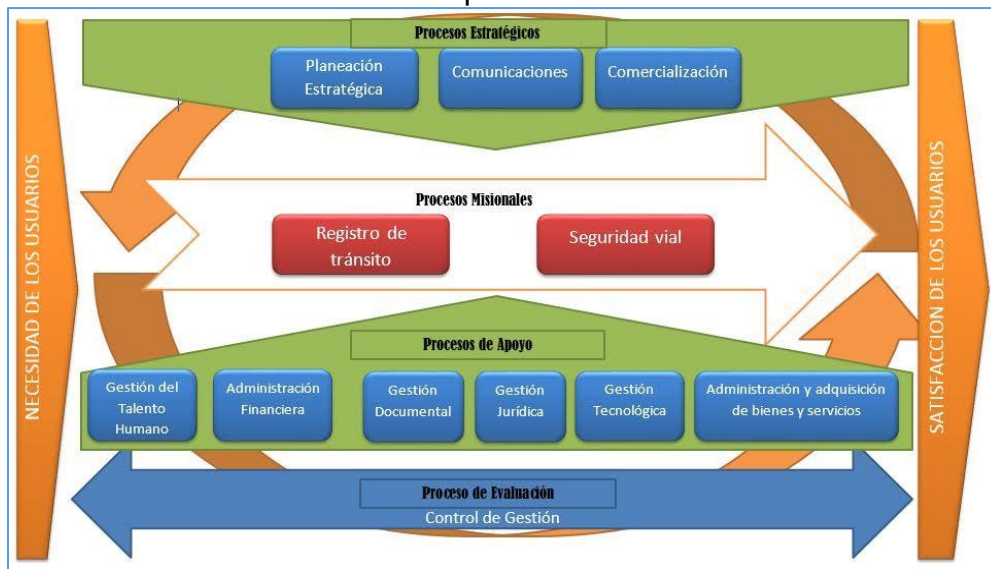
NECESIDAD DE LOS USUARIOS

Procesos Estratégicos

Planeación Estratégica

Comunicaciones

Comercialización

Procesos Misionales

Registro de tránsito

Seguridad vial

Procesos de Apoyo

Gestión del Talento Humano

Administración Financiera

Gestión Documental

Gestión Jurídica

Gestión Tecnológica

Administración y adquisición de bienes y servicios

Proceso de Evaluación

Control de Gestión

SATISFACCION DE LOS USUARIOS